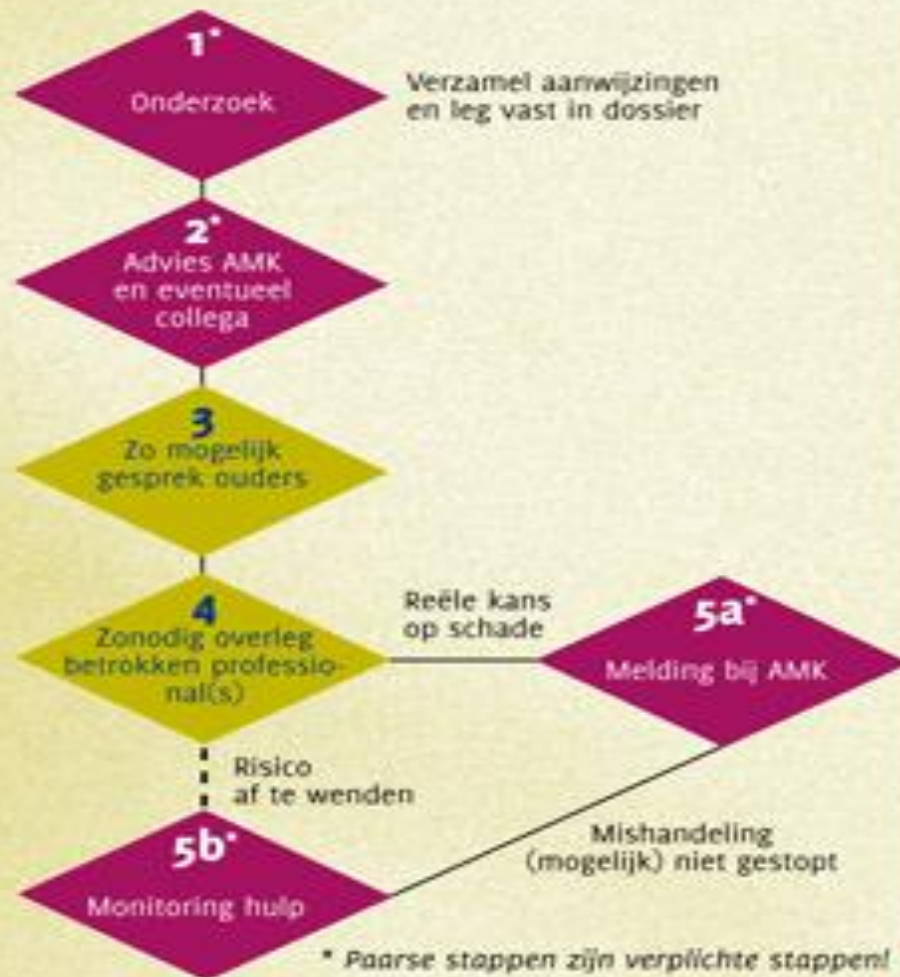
1*
Onderzoek

Verzamel aanwijzingen en leg vast in dossier

2*
Advies AMK en eventueel collega

3
Zo mogelijk gesprek ouders

4
Zonodig overleg betrokken professional(s)

Reële kans op schade

5a*
Melding bij AMK

Risico af te wenden

5b*
Monitoring hulp

Mishandeling (mogelijk) niet gestopt

* Paarse stappen zijn verplichte stappen!